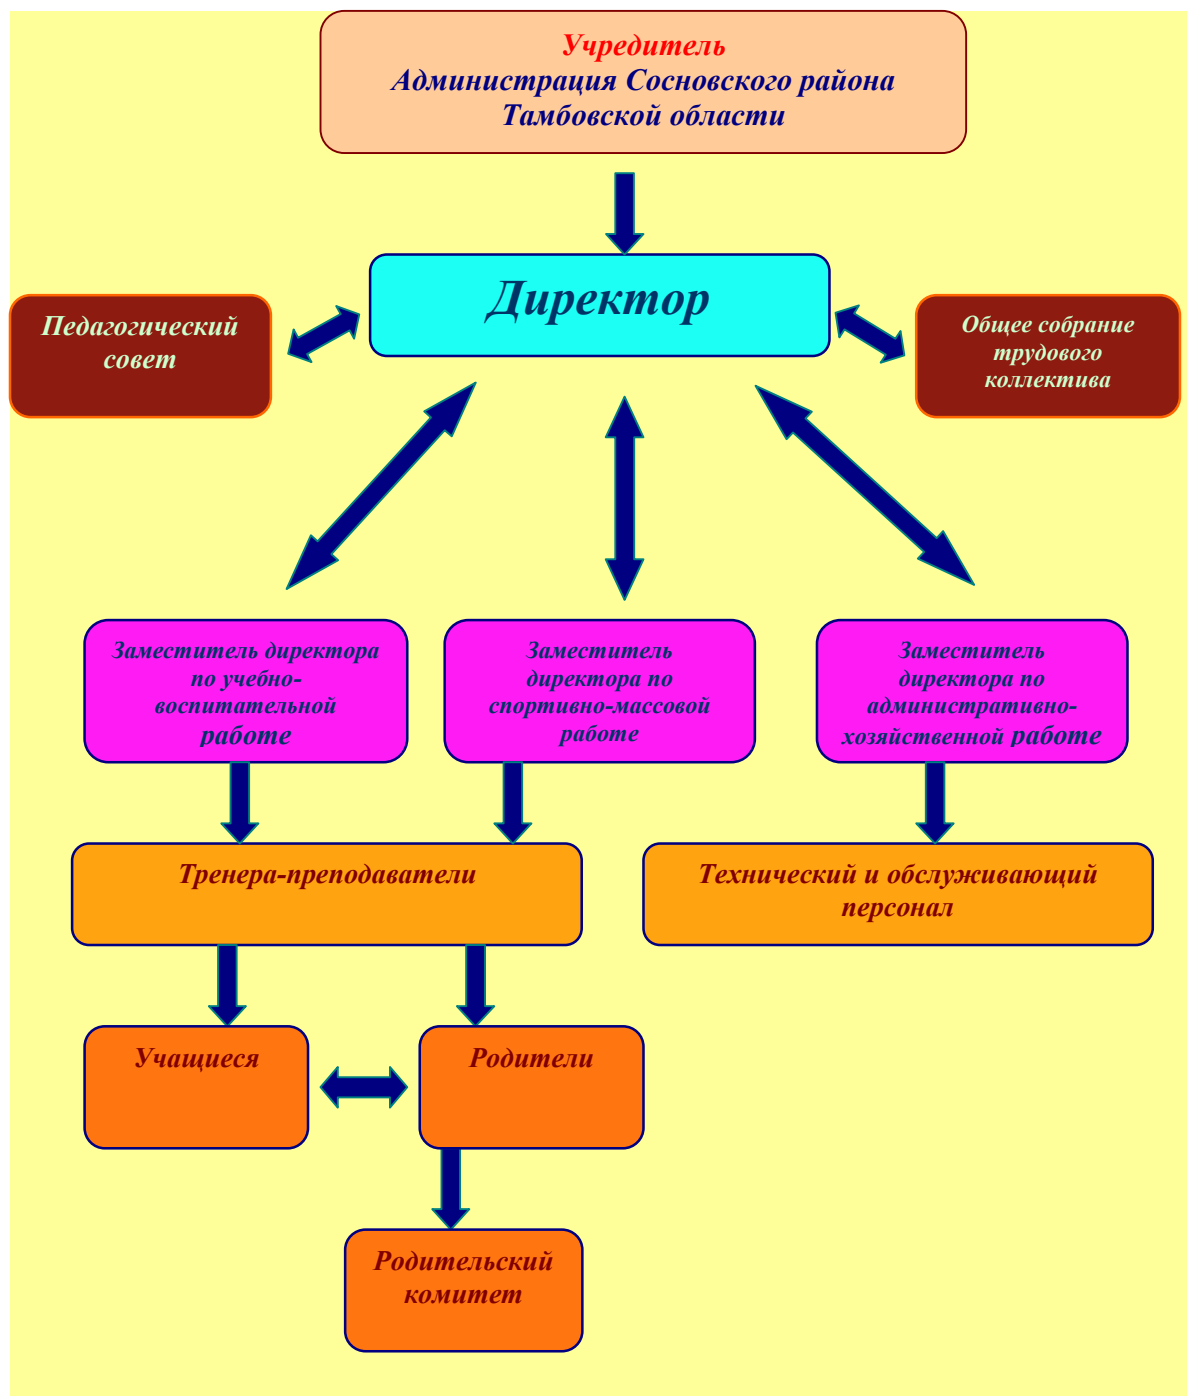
Учредитель
Администрация Сосновского района Тамбовской области

Директор

Педагогический совет

Общее собрание трудового коллектива

Заместитель директора по учебно-воспитательной работе

Заместитель директора по спортивно-массовой работе

Заместитель директора по административно-хозяйственной работе

Тренера-преподаватели

Технический и обслуживающий персонал

Учащиеся

Родители

Родительский комитет